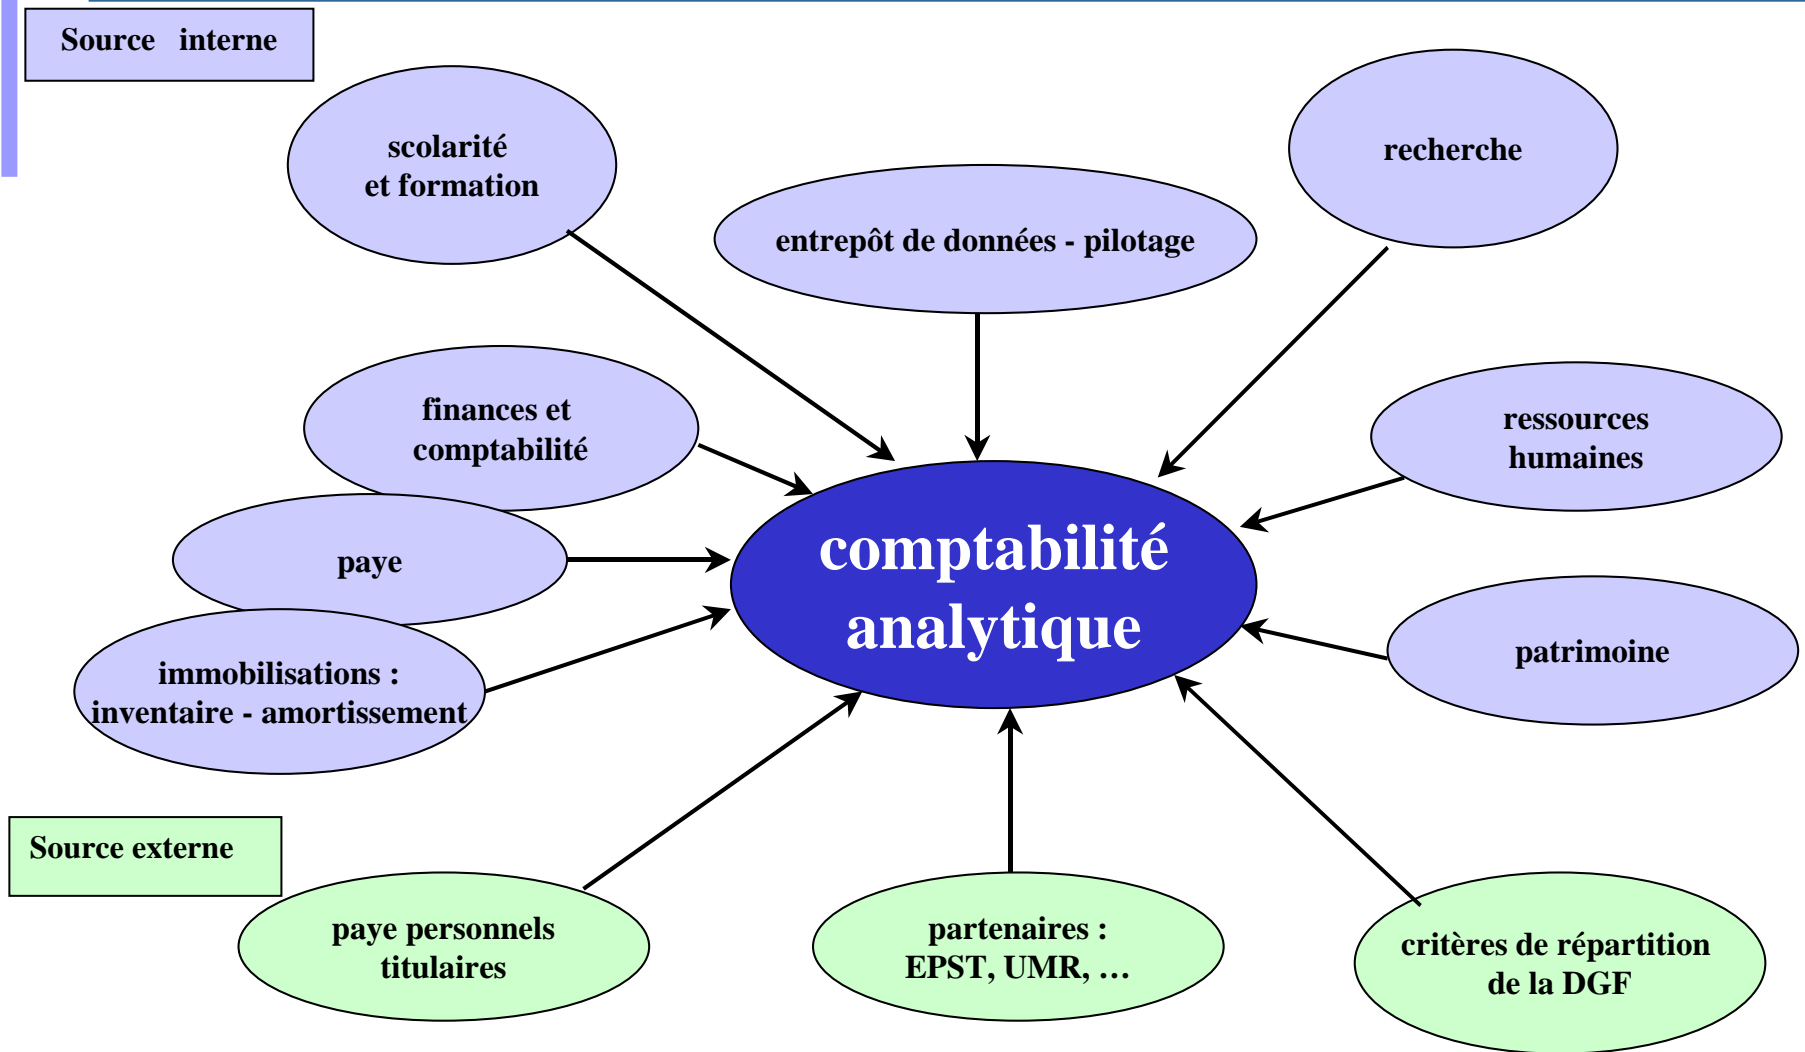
Source interne

scolarité et formation

entrepôt de données - pilotage

recherche

finances et comptabilité

ressources humaines

paye

comptabilité analytique

immobilisations : inventaire - amortissement

patrimoine

Source externe

paye personnels titulaires

partenaires : EPST, UMR, …

critères de répartition de la DGF